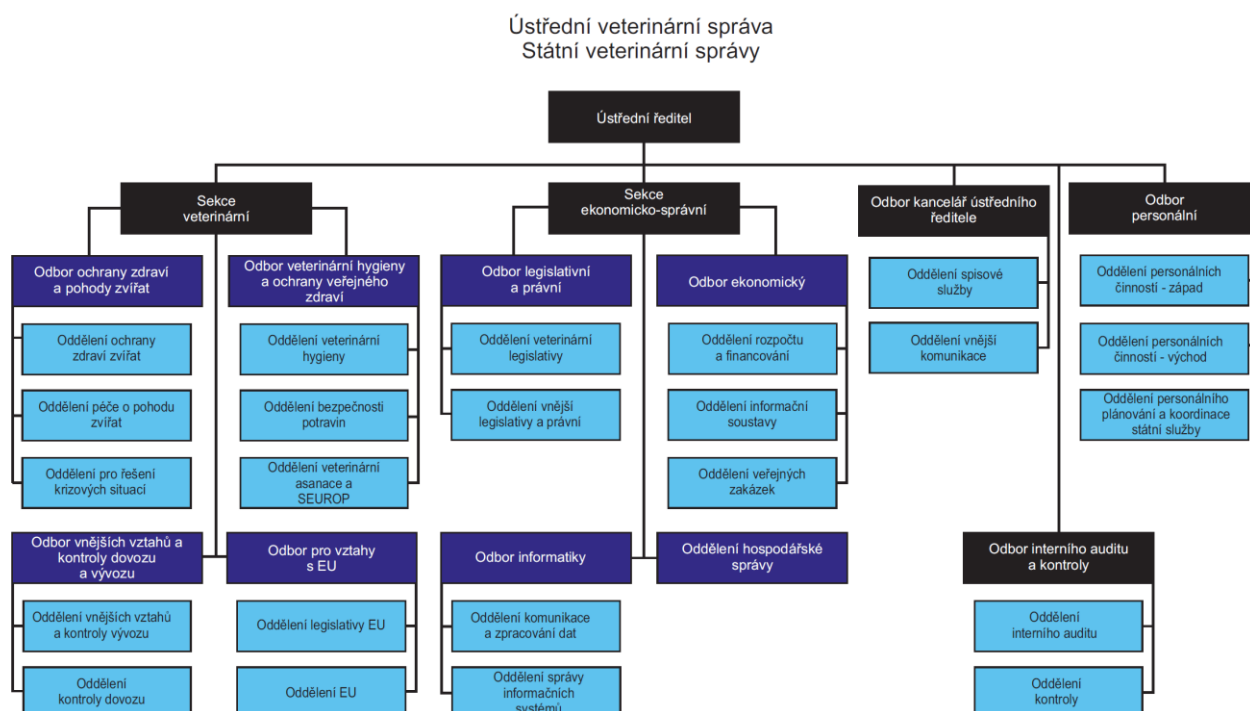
Ústřední veterinární správa
Státní veterinární správy

Ústřední ředitel

Sekce veterinární

Odbor ochrany zdraví a pohody zvířat

Oddělení ochrany zdraví zvířat

Oddělení péče o pohodu zvířat

Oddělení pro řešení krizových situací

Odbor veterinární hygieny a ochrany veřejného zdraví

Oddělení veterinární hygieny

Oddělení bezpečnosti potravin

Oddělení veterinární asanace a SEUROP

Odbor vnějších vztahů a kontroly dovozu a vývozu

Oddělení vnějších vztahů a kontroly vývozu

Oddělení kontroly dovozu

Odbor pro vztahy s EU

Oddělení legislativy EU

Oddělení EU

Sekce ekonomicko-správní

Odbor legislativní a právní

Oddělení veterinární legislativy

Oddělení vnější legislativy a právní

Odbor ekonomický

Oddělení rozpočtu a financování

Oddělení informační soustavy

Oddělení veřejných zakázek

Odbor informatiky

Oddělení komunikace a zpracování dat

Oddělení správy informačních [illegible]

Oddělení hospodářské správy

Odbor kancelář ústředního ředitele

Oddělení spisové služby

Oddělení vnější komunikace

Odbor personální

Oddělení personálních činností - západ

Oddělení personálních činností - východ

Oddělení personálního plánování a koordinace státní služby

Odbor interního auditu a kontroly

Oddělení interního auditu

Oddělení kontroly